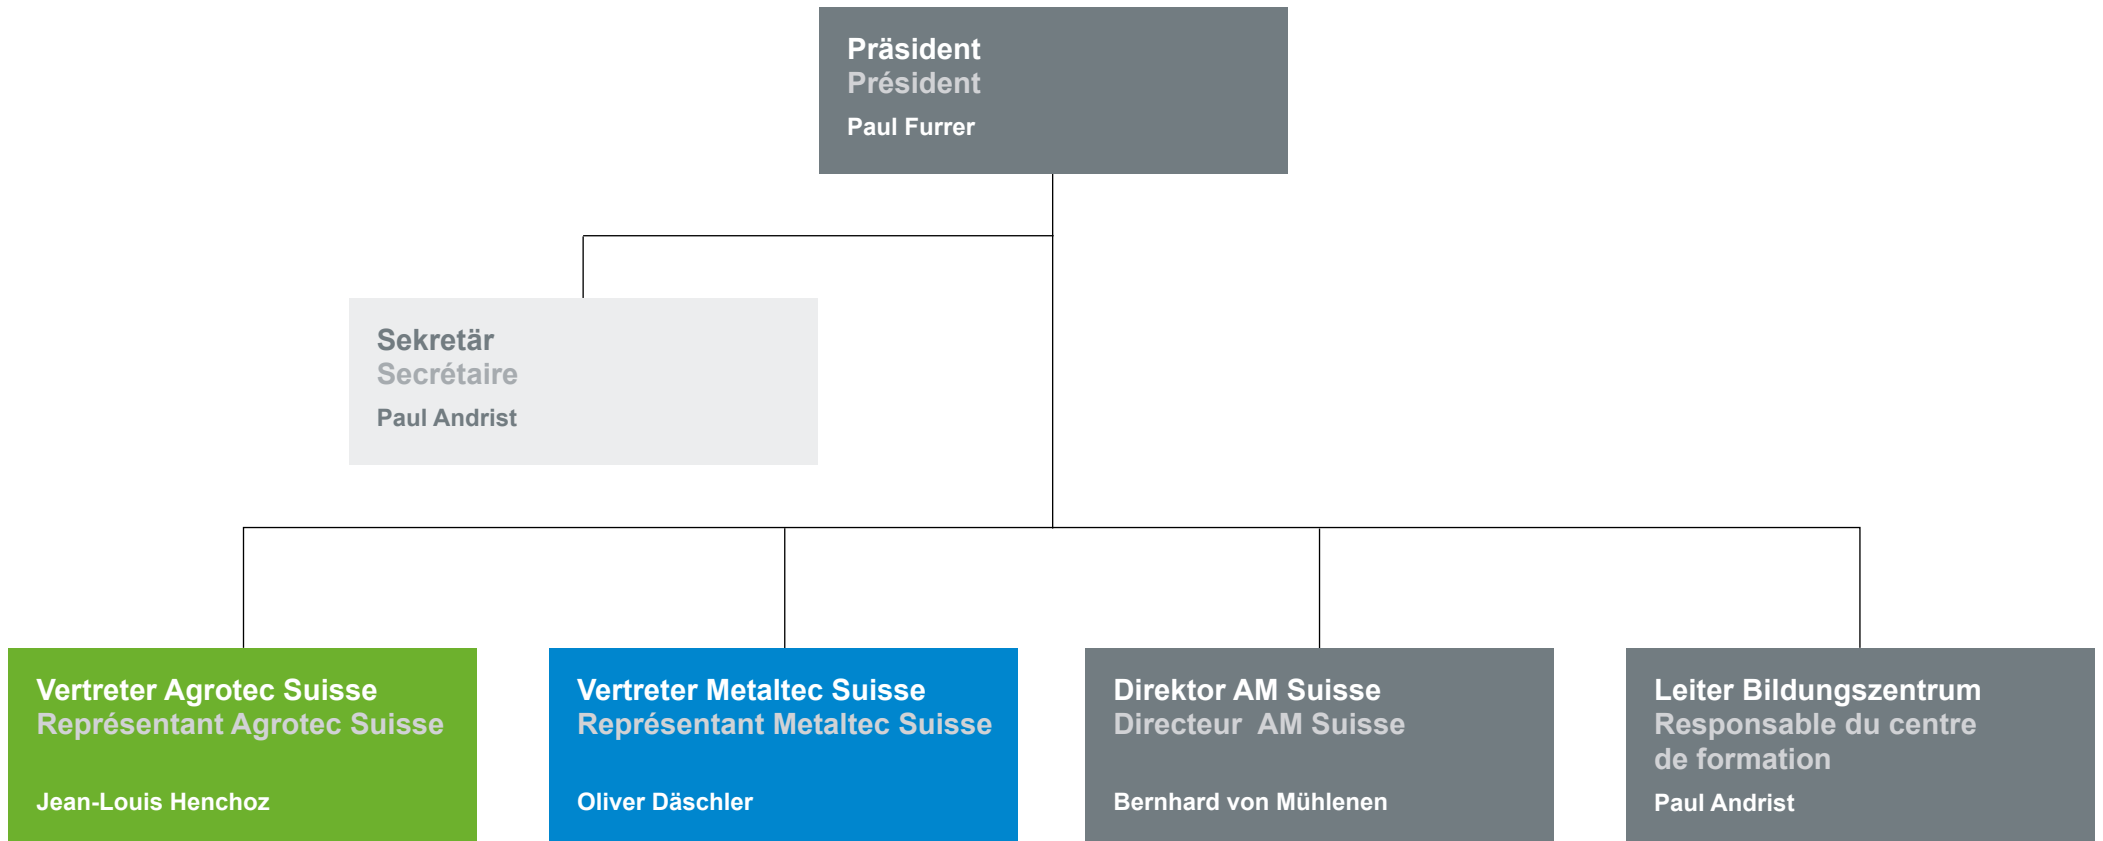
Präsident
Président
Paul Furrer

Sekretär
Secrétaire
Paul Andrist

Vertreter Agrotec Suisse
Représentant Agrotec Suisse
Jean-Louis Henchoz

Vertreter Metaltec Suisse
Représentant Metaltec Suisse
Oliver Däschler

Direktor AM Suisse
Directeur AM Suisse
Bernhard von Mühlenen

Leiter Bildungszentrum
Responsable du centre de formation
Paul Andrist